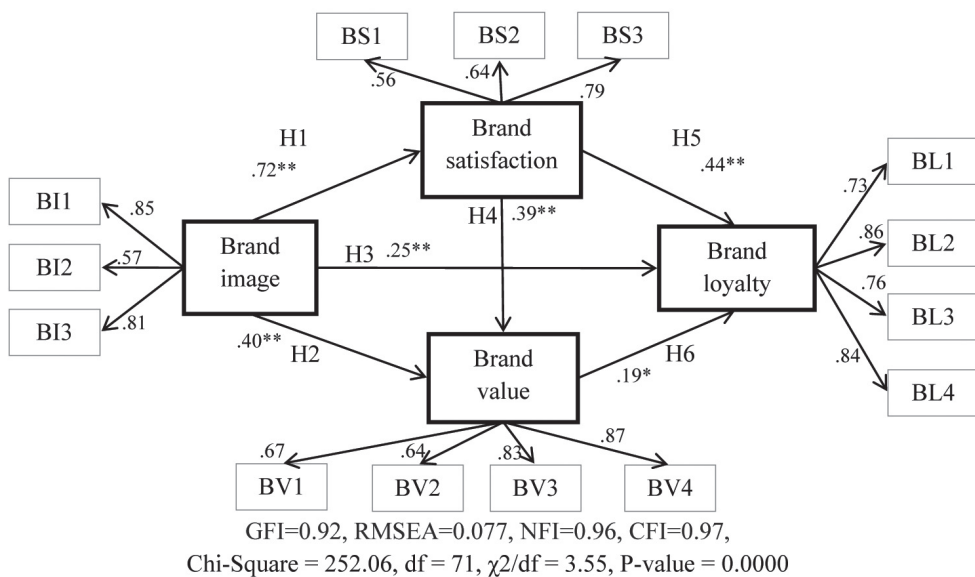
BS1 BS2 BS3

.56 .64 .79

H1
.72**

Brand satisfaction

H5
.44**

BI1 .85
BI2 .57
BI3 .81

Brand image

H4 .39**

H3 .25**

Brand loyalty

.73 BL1
.86 BL2
.76 BL3
.84 BL4

.40** H2

Brand value

H6
.19*

.67 .64 .83 .87

BV1 BV2 BV3 BV4

GFI=0.92, RMSEA=0.077, NFI=0.96, CFI=0.97,
Chi-Square = 252.06, df = 71, $\chi2$/df = 3.55, P-value = 0.0000